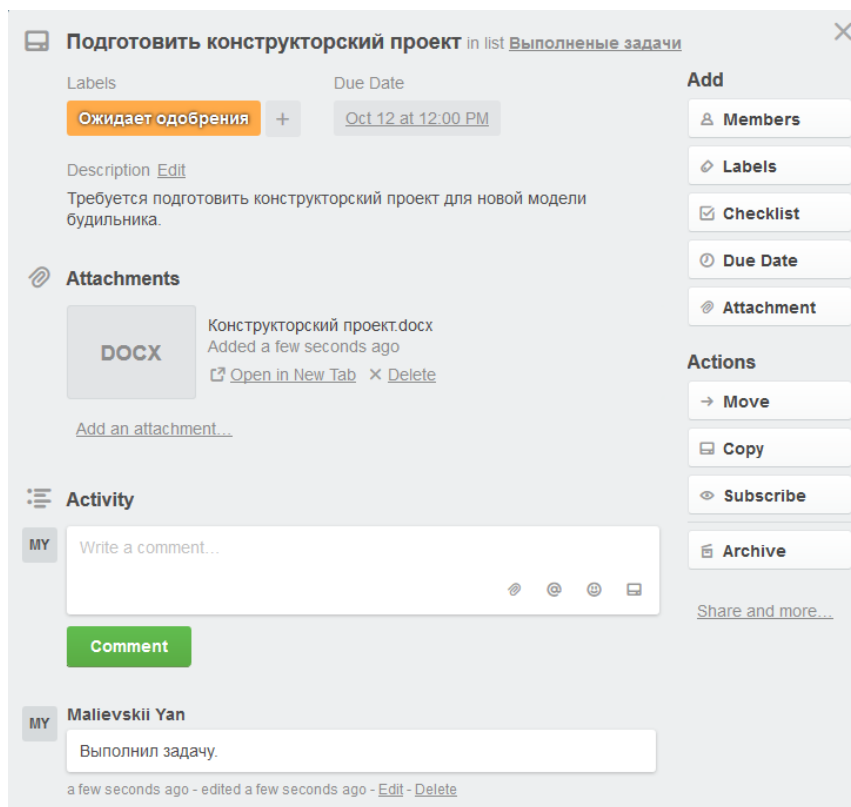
Подготовить конструкторский проект in list Выполненые задачи

Labels
Ожидает одобрения +

Due Date
Oct 12 at 12:00 PM

Description Edit
Требуется подготовить конструкторский проект для новой модели будильника.

Attachments
DOCX
Конструкторский проект.docx
Added a few seconds ago
Open in New Tab × Delete

Add an attachment…

Activity
MY
Write a comment…
Comment

MY
Malievskii Yan
Выполнил задачу.
a few seconds ago - edited a few seconds ago - Edit - Delete

Add
Members
Labels
Checklist
Due Date
Attachment

Actions
Move
Copy
Subscribe
Archive

Share and more…